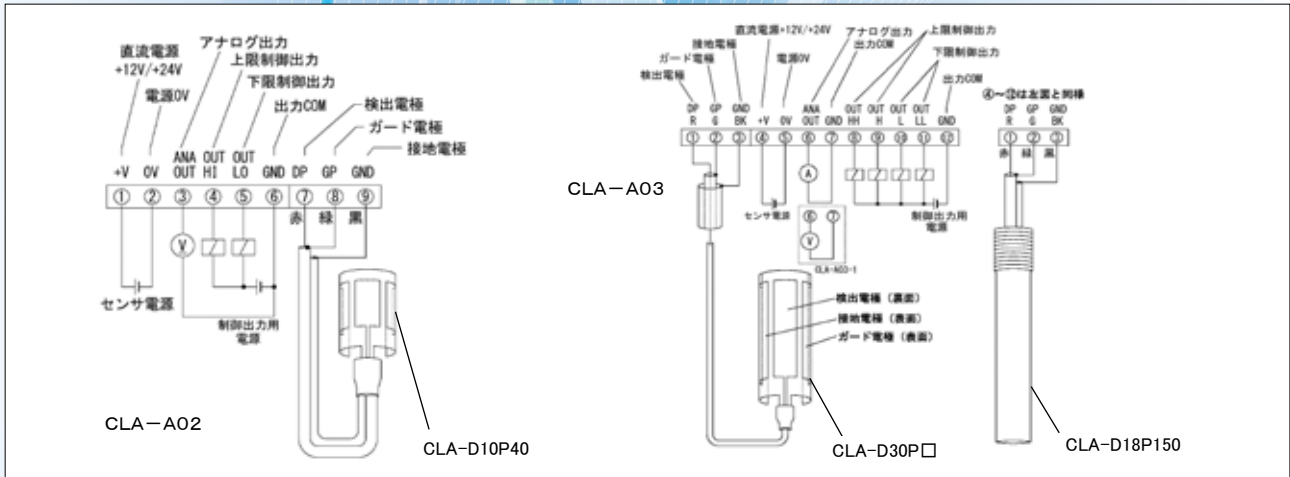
直流電源
+12V/+24V
電源0V
アナログ出力
上限制御出力
下限制御出力
出力COM
検出電極
ガード電極
接地電極

+V 0V ANA OUT OUT HI OUT LO GND DP GP GND
① ② ③ ④ ⑤ ⑥ ⑦ ⑧ ⑨
赤 緑 黒
V
センサ電源
制御出力用電源
CLA－A02
CLA-D10P40

直流電源+12V/+24V
アナログ出力
出力COM
上限制御出力
下限制御出力
接地電極
ガード電極
検出電極
電源0V
出力COM
DP R GP G GND BK +V 0V ANA OUT GND OUT HH OUT H OUT L OUT LL GND
① ② ③ ④ ⑤ ⑥ ⑦ ⑧ ⑨ ⑩ ⑪ ⑫
CLA－A03
A
センサ電源
⑥ ⑦
V
CLA-A03-1
制御出力用電源
検出電極（裏面）
接地電極（表面）
ガード電極（表面）
CLA-D30P□

④～⑫は左図と同様
DP R GP G GND BK
① ② ③
赤 緑 黒
CLA-D18P150